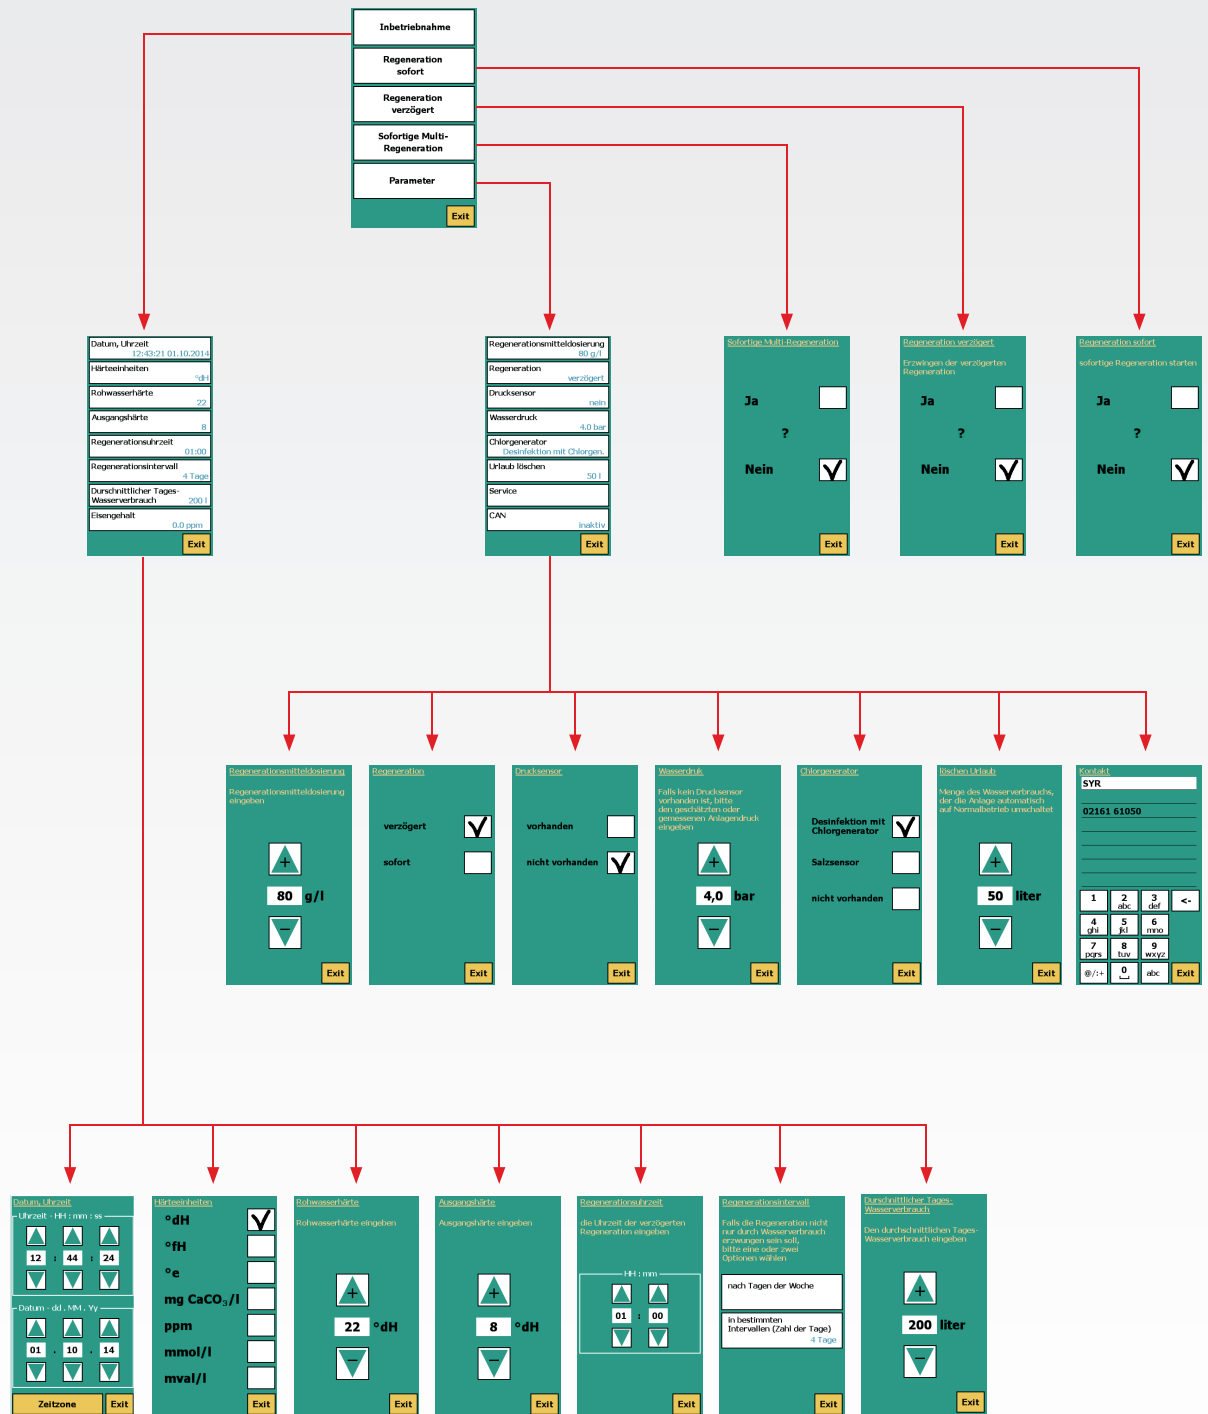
Inbetriebnahme
Regeneration sofort
Regeneration verzögert
Sofortige Multi-Regeneration
Parameter
Exit

Datum, Uhrzeit 12:43:21 01.10.2014
Härteeinheiten °dH
Rohwasserhärte 22
Ausgangshärte 8
Regenerationsuhrzeit 01:00
Regenerationsintervall 4 Tage
Durschnittlicher Tages-Wasserverbrauch 200 l
Eisengehalt 0.0 ppm
Exit

Regenerationsmitteldosierung 80 g/l
Regeneration verzögert
Drucksensor nein
Wasserdruck 4.0 bar
Chlorgenerator Desinfektion mit Chlorgen.
Urlaub löschen 50 l
Service
CAN inaktiv
Exit

Sofortige Multi-Regeneration
Ja
?
Nein
Exit

Regeneration verzögert
Erzwingen der verzögerten Regeneration
Ja
?
Nein
Exit

Regeneration sofort
sofortige Regeneration starten
Ja
?
Nein
Exit

Regenerationsmitteldosierung
Regenerationsmitteldosierung eingeben
80 g/l
Exit

Regeneration
verzögert
sofort
Exit

Drucksensor
vorhanden
nicht vorhanden
Exit

Wasserdruk
Falls kein Drucksensor vorhanden ist, bitte den geschätzten oder gemessenen Anlagendruck eingeben
4,0 bar
Exit

Chlorgenerator
Desinfektion mit Chlorgenerator
Salzsensor
nicht vorhanden
Exit

löschen Urlaub
Menge des Wasserverbrauchs, der die Anlage automatisch auf Normalbetrieb umschaltet
50 liter
Exit

Kontakt
SYR
02161 61050
1 | 2 abc | 3 def | <-
4 ghi | 5 jkl | 6 mno
7 pqrs | 8 tuv | 9 wxyz
@/:+ | 0 | abc | Exit

Datum, Uhrzeit
Uhrzeit - HH : mm : ss
12 : 44 : 24
Datum - dd . MM . Yy
01 . 10 . 14
Zeitzone
Exit

Härteeinheiten
°dH
°fH
°e
mg $CaCO_3$/l
ppm
mmol/l
mval/l
Exit

Rohwasserhärte
Rohwasserhärte eingeben
22 °dH
Exit

Ausgangshärte
Ausgangshärte eingeben
8 °dH
Exit

Regenerationsuhrzeit
die Uhrzeit der verzögerten Regeneration eingeben
HH : mm
01 : 00
Exit

Regenerationsintervall
Falls die Regeneration nicht nur durch Wasserverbrauch erzwungen sein soll, bitte eine oder zwei Optionen wählen
nach Tagen der Woche
in bestimmten Intervallen (Zahl der Tage) 4 Tage
Exit

Durchschnittlicher Tages-Wasserverbrauch
Den durchschnittlichen Tages-Wasserverbrauch eingeben
200 liter
Exit